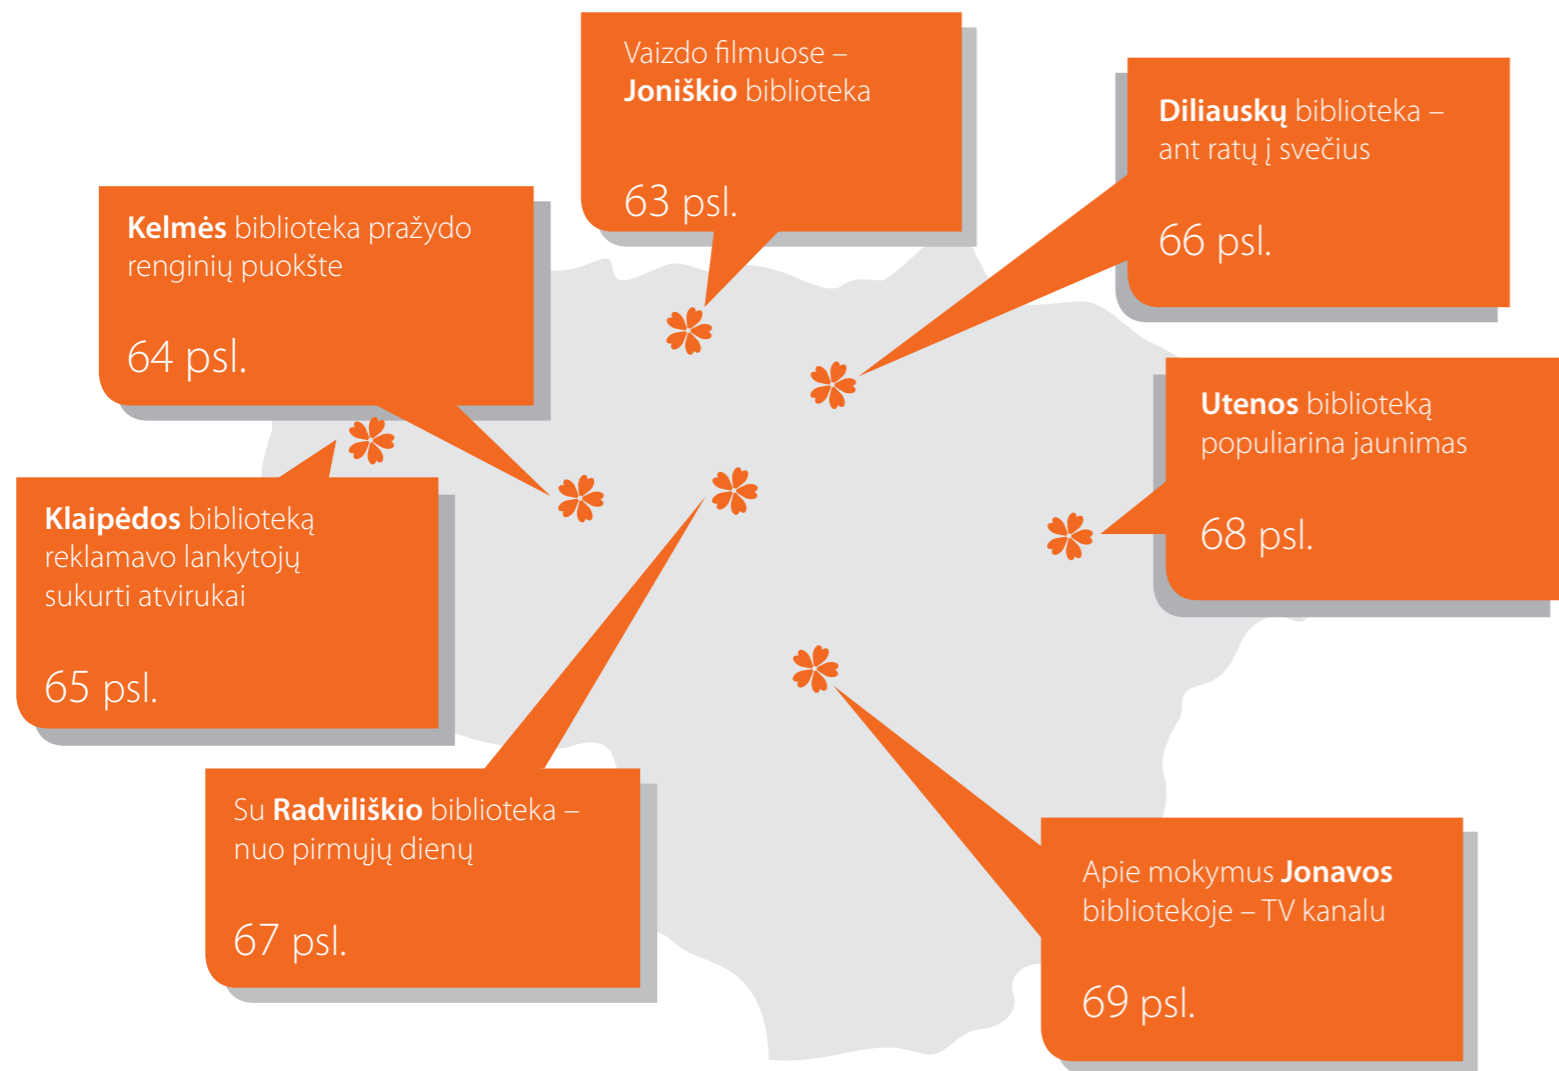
Vaizdo filmuose – **Joniškio** biblioteka

63 psl.

**Diliauskų** biblioteka – ant ratų į svečius

66 psl.

**Kelmės** biblioteka pražydo renginių puokšte

64 psl.

**Utenos** biblioteką populiarina jaunimas

68 psl.

**Klaipėdos** biblioteką reklamavo lankytojų sukurti atvirukai

65 psl.

Su **Radviliškio** biblioteka – nuo pirmųjų dienų

67 psl.

Apie mokymus **Jonavos** bibliotekoje – TV kanalu

69 psl.